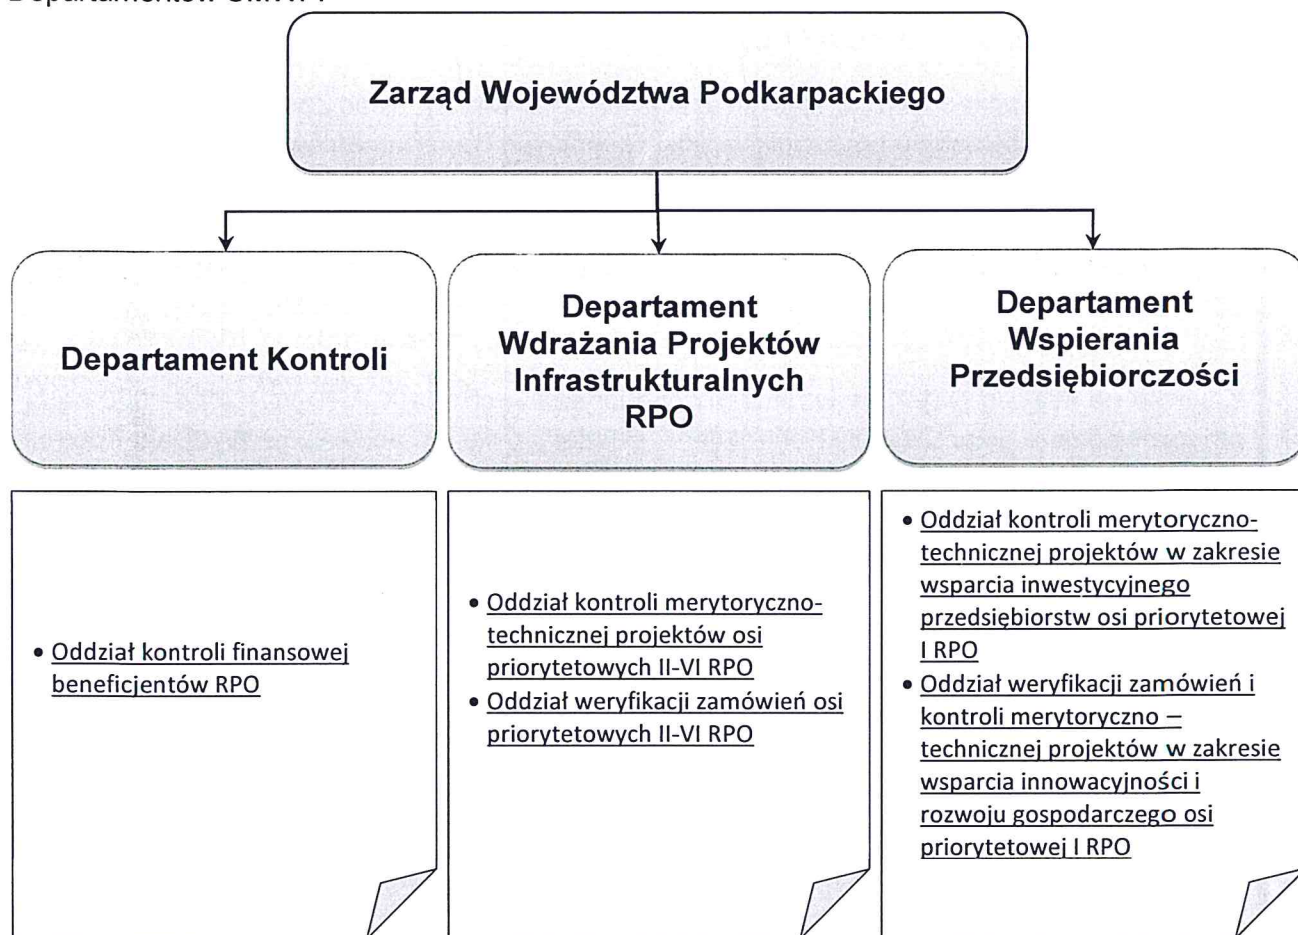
Departamentów UMWP:

Zarząd Województwa Podkarpackiego

Departament Kontroli

Departament Wdrażania Projektów Infrastrukturalnych RPO

Departament Wspierania Przedsiębiorczości

• Oddział kontroli finansowej beneficjentów RPO

• Oddział kontroli merytoryczno-technicznej projektów osi priorytetowych II-VI RPO
• Oddział weryfikacji zamówień osi priorytetowych II-VI RPO

• Oddział kontroli merytoryczno-technicznej projektów w zakresie wsparcia inwestycyjnego przedsiębiorstw osi priorytetowej I RPO
• Oddział weryfikacji zamówień i kontroli merytoryczno – technicznej projektów w zakresie wsparcia innowacyjności i rozwoju gospodarczego osi priorytetowej I RPO